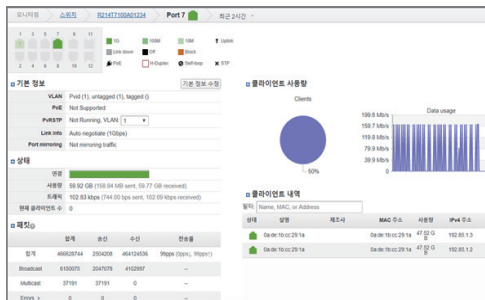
모니터링 | 스위치 | R214T7100A01234 | Port 7 | 최근 2시간

1 3 5 7 9
2 4 6 8 10 11 12

1G 100M 10M Uplink
Link down Off Block
PoE H-Duplex Self-loop STP

기본 정보
기본 정보 수정

| VLAN | Pvid (1), untagged (1), tagged () |
|---|---|
| PoE | Not Supported |
| PvRSTP | Not Running, VLAN 1 |
| Link info | Auto negotiate (1Gbps) |
| Port mirroring | Not mirroring traffic |

상태

| 연결 | |
|---|---|
| 사용량 | 59.92 GB (159.94 MB sent, 59.77 GB received) |
| 트래픽 | 102.93 kbps (744.00 bps sent, 102.09 kbps received) |
| 현재 클라이언트 수 | 0 |

패킷

| | 합계 | 송신 | 수신 | 전송률 |
|---|---|---|---|---|
| 합계 | 466628744 | 2504208 | 464124536 | 9pps (0pps, 9pps) |
| Broadcast | 6150075 | 2047078 | 4102997 | – |
| Multicast | 37191 | 37191 | 0 | – |
| Errors | 0 | | | |

클라이언트 사용량
Clients
50%
Data usage
199.8 Kb/s
159.7 Kb/s
119.8 Kb/s
79.9 Kb/s
39.9 Kb/s
0

클라이언트 내역
필터 Name, MAC, or Address

| 상태 | 설명 | 제조사 | MAC 주소 | 사용량 | IPv4 주소 |
|---|---|---|---|---|---|
| | 0a:de:1b:cc:29:1a | | 0a:de:1b:cc:29:1a | 47.52 G B | 192.85.1.3 |
| | 0a:de:1b:cc:29:1a | | 0a:de:1b:cc:29:1a | 47.52 G B | 192.85.1.2 |